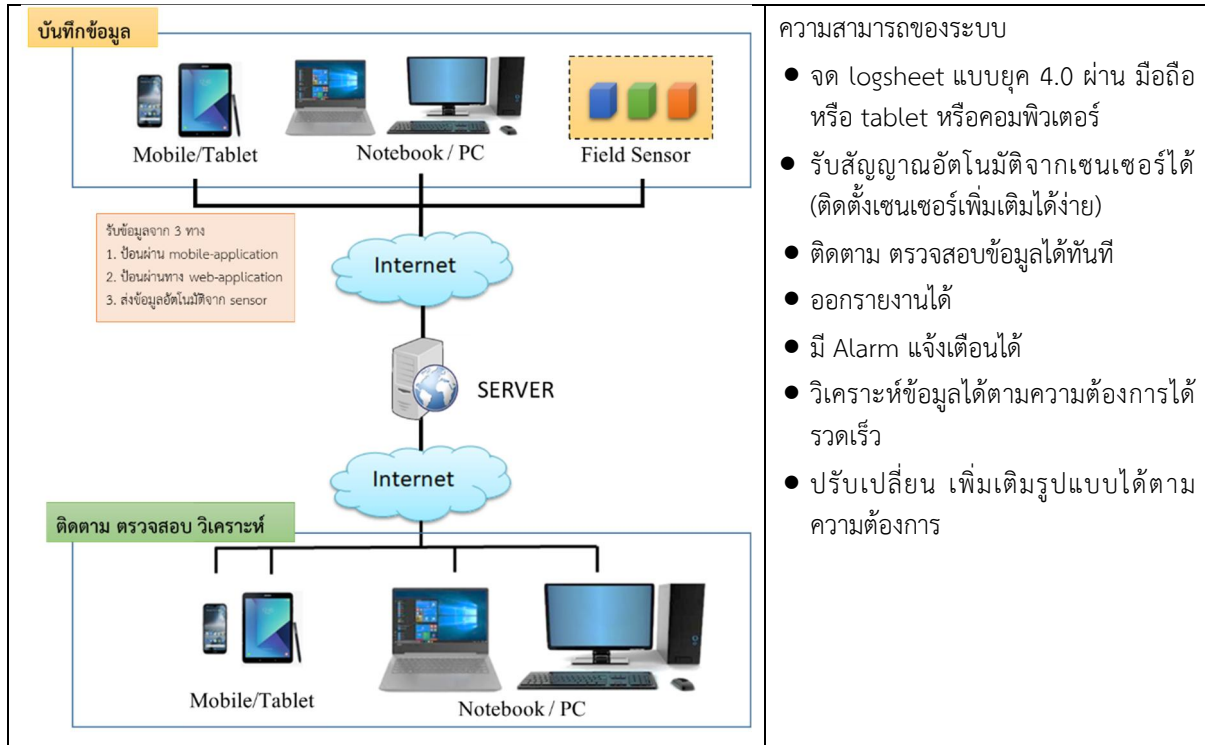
บันทึกข้อมูล

Mobile/Tablet

Notebook / PC

Field Sensor

รับข้อมูลจาก 3 ทาง
1. ป้อนผ่าน mobile-application
2. ป้อนผ่านทาง web-application
3. ส่งข้อมูลอัตโนมัติจาก sensor

Internet

SERVER

Internet

ติดตาม ตรวจสอบ วิเคราะห์

Mobile/Tablet

Notebook / PC

ความสามารถของระบบ

- จด logsheet แบบยุค 4.0 ผ่าน มือถือ หรือ tablet หรือคอมพิวเตอร์
- รับสัญญาณอัตโนมัติจากเซนเซอร์ได้ (ติดตั้งเซนเซอร์เพิ่มเติมได้ง่าย)
- ติดตาม ตรวจสอบข้อมูลได้ทันที
- ออกรายงานได้
- มี Alarm แจ้งเตือนได้
- วิเคราะห์ข้อมูลได้ตามความต้องการได้ รวดเร็ว
- ปรับเปลี่ยน เพิ่มเติมรูปแบบได้ตาม ความต้องการ